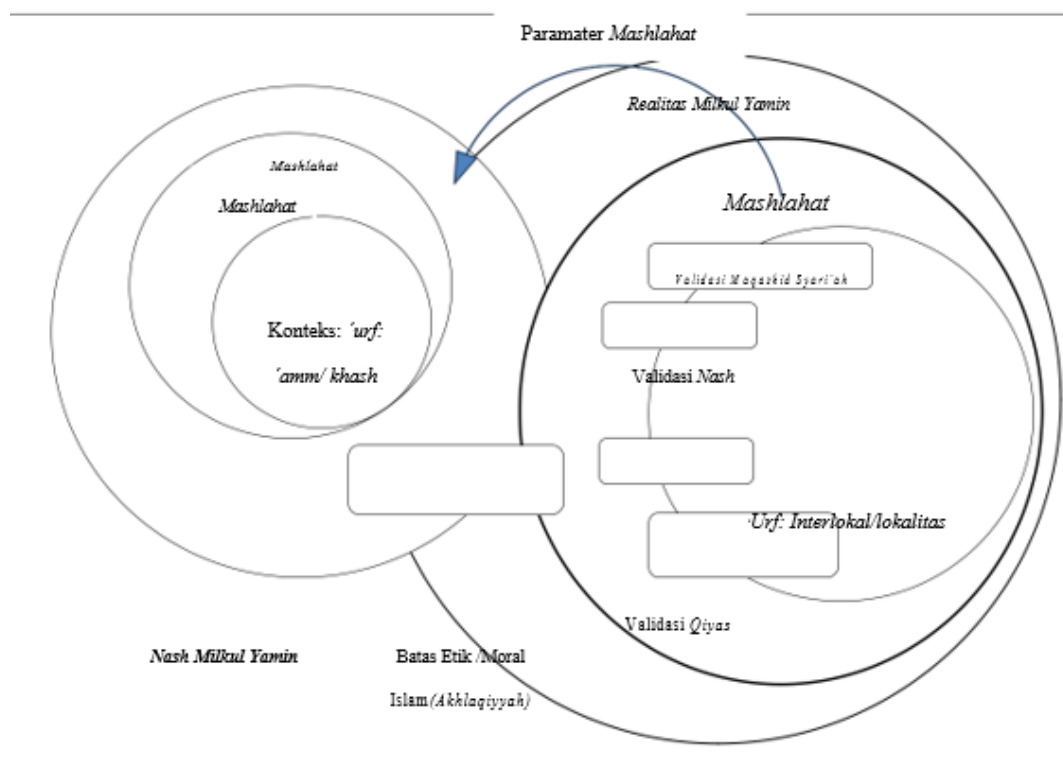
Paramater *Mashlahat*

*Realitas Milkul Yamin*

*Mashlahat*

*Mashlahat*

*Mashlahat*

*Validasi Maqaskid Syari'ah*

Konteks: *'urf: 'amm/ khash*

Validasi *Nash*

*'Urf: Interlokal/lokalitas*

Validasi *Qiyas*

*Nash Milkul Yamin*

Batas Etik /Moral Islam *(Akhlaqiyyah)*